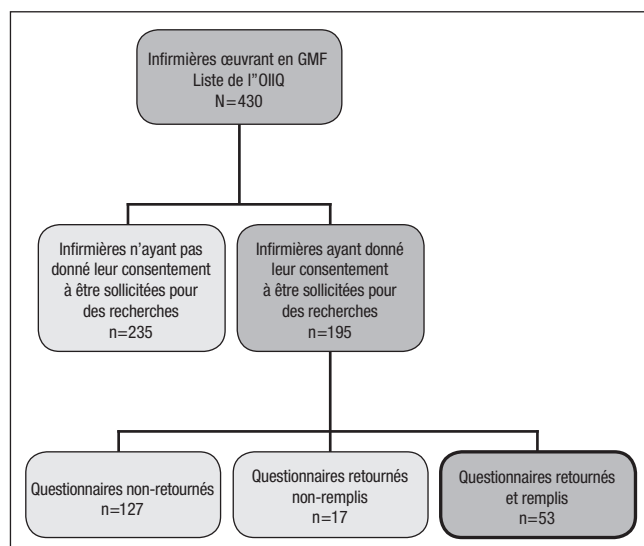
Infirmières œuvrant en GMF
Liste de l'"OIIQ
N=430

Infirmières n'ayant pas donné leur consentement à être sollicitées pour des recherches
n=235

Infirmières ayant donné leur consentement à être sollicitées pour des recherches
n=195

Questionnaires non-retournés
n=127

Questionnaires retournés non-remplis
n=17

Questionnaires retournés et remplis
n=53